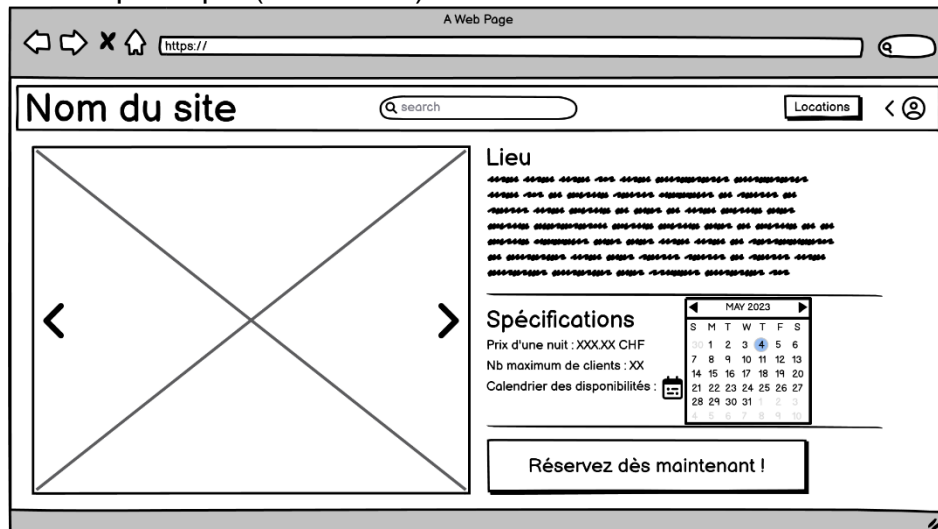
A Web Page

https://

Nom du site

search

Locations

Lieu

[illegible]

Spécifications

Prix d'une nuit : XXX.XX CHF

Nb maximum de clients : XX

Calendrier des disponibilités :

MAY 2023

| S | M | T | W | T | F | S |
|---|---|---|---|---|---|---|
| 30 | 1 | 2 | 3 | 4 | 5 | 6 |
| 7 | 8 | 9 | 10 | 11 | 12 | 13 |
| 14 | 15 | 16 | 17 | 18 | 19 | 20 |
| 21 | 22 | 23 | 24 | 25 | 26 | 27 |
| 28 | 29 | 30 | 31 | 1 | 2 | 3 |
| 4 | 5 | 6 | 7 | 8 | 9 | 10 |

Réservez dès maintenant !